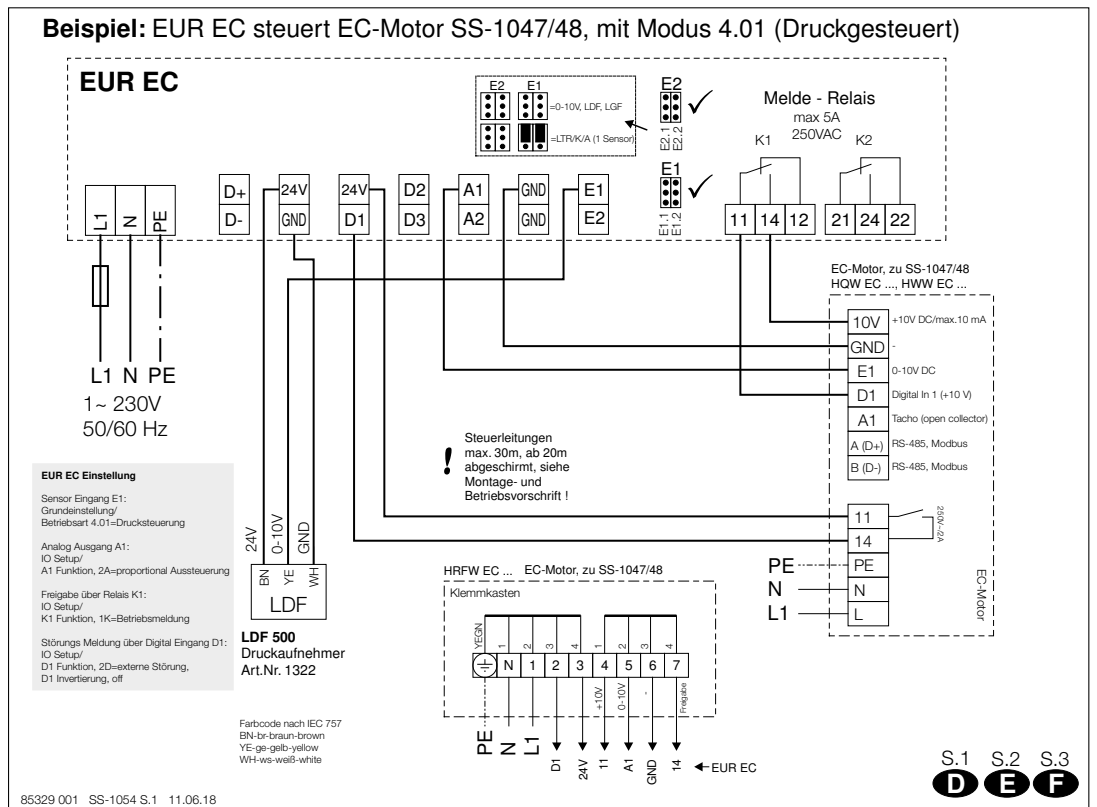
**Beispiel:** EUR EC steuert EC-Motor SS-1047/48, mit Modus 4.01 (Druckgesteuert)

**EUR EC**

E2 E1
=0-10V, LDF, LGF
=LTR/K/A (1 Sensor)

E2
E2.1 E2.2
E1
E1.1 E1.2

Melde - Relais
max 5A
250VAC
K1 K2

L1 N PE
D+ D-
24V GND
24V D1
D2 D3
A1 A2
GND GND
E1 E2
11 14 12
21 24 22

L1 N PE
1~ 230V
50/60 Hz

EC-Motor, zu SS-1047/48
HQW EC ..., HWW EC ...

| | |
|---|---|
| 10V | +10V DC/max.10 mA |
| GND | - |
| E1 | 0-10V DC |
| D1 | Digital In 1 (+10 V) |
| A1 | Tacho (open collector) |
| A (D+) | RS-485, Modbus |
| B (D-) | RS-485, Modbus |

! Steuerleitungen max. 30m, ab 20m abgeschirmt, siehe Montage- und Betriebsvorschrift !

11
14
250V~/2A
PE PE
N N
L1 L
EC-Motor

**EUR EC Einstellung**

Sensor Eingang E1:
Grundeinstellung/
Betriebsart 4.01=Drucksteuerung

Analog Ausgang A1:
IO Setup/
A1 Funktion, 2A=proportional Aussteuerung

Freigabe über Relais K1:
IO Setup/
K1 Funktion, 1K=Betriebsmeldung

Störungs Meldung über Digital Eingang D1:
IO Setup/
D1 Funktion, 2D=externe Störung,
D1 Invertierung, off

24V 0-10V GND
BN YE WH
LDF

**LDF 500**
Druckaufnehmer
Art.Nr. 1322

HRFW EC ... EC-Motor, zu SS-1047/48
Klemmkasten
YEGN 1 2 3 4 1 2 3 4
N 1 2 3 4 5 6 7
+10V 0-10V - Freigabe

PE N L1 D1 24V 11 A1 GND 14 ← EUR EC

Farbcode nach IEC 757
BN-br-braun-brown
YE-ge-gelb-yellow
WH-ws-weiß-white

S.1 S.2 S.3
D E F

85329 001 SS-1054 S.1 11.06.18